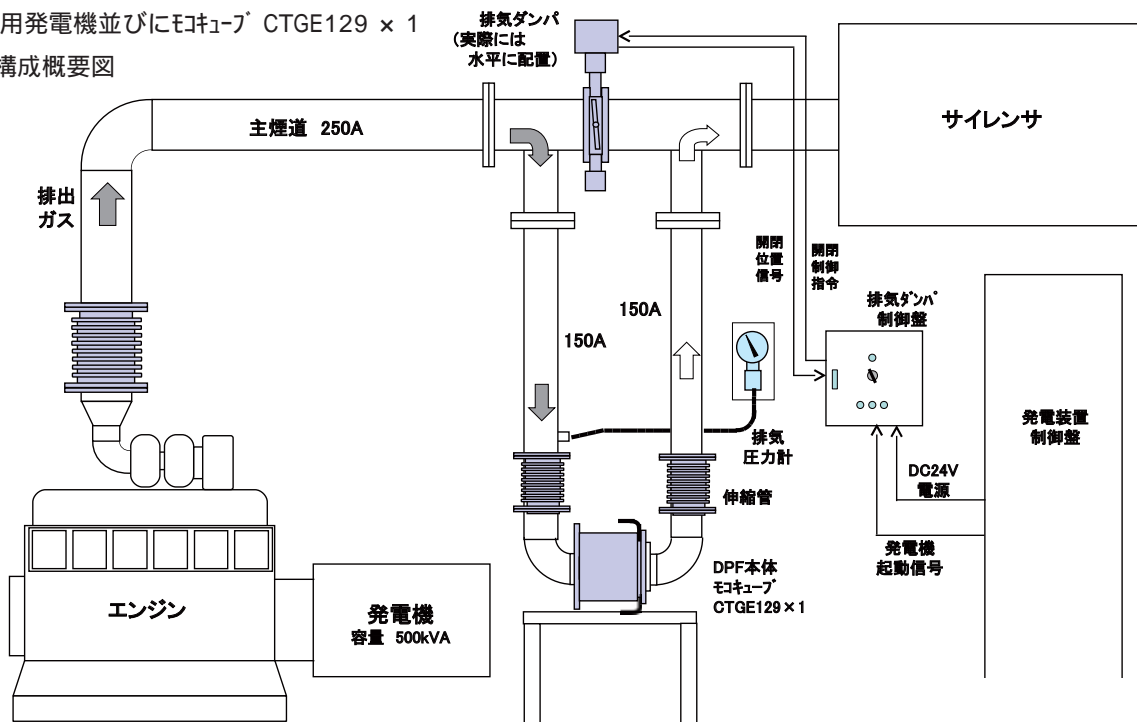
用発電機並びにﾓｺｷｭｰﾌﾞ CTGE129 × 1
構成概要図

排気ダンパ
（実際には
水平に配置）

主煙道 250A

サイレンサ

排出
ガス

開閉
位置
信号

開閉
制御
指令

排気ﾀﾞﾝﾊﾟ
制御盤

150A

150A

排気
圧力計

発電装置
制御盤

DC24V
電源

伸縮管

発電機
起動信号

DPF本体
ﾓｺｷｭｰﾌﾞ
CTGE129×1

エンジン

発電機
容量 500kVA